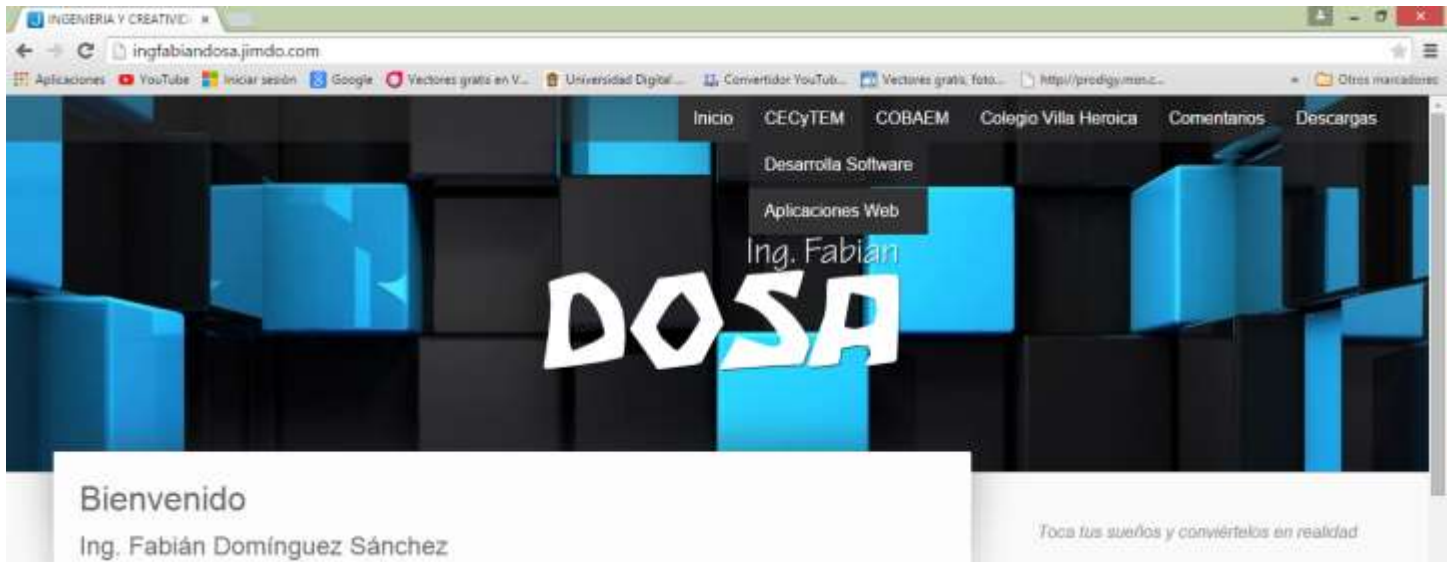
INGENIERIA Y CREATIVID ×

ingfabiandosa.jimdo.com

Aplicaciones YouTube Iniciar sesión Google Vectores gratis en V... Universidad Digital... Convertidor YouTub... Vectores gratis, foto... http://prodigy.msn.c... Otros marcadores

Inicio CECyTEM COBAEM Colegio Villa Heroica Comentarios Descargas

Desarrolla Software

Aplicaciones Web

Ing. Fabian

DOSA

Bienvenido

Ing. Fabián Domínguez Sánchez

Toca tus sueños y conviértelos en realidad